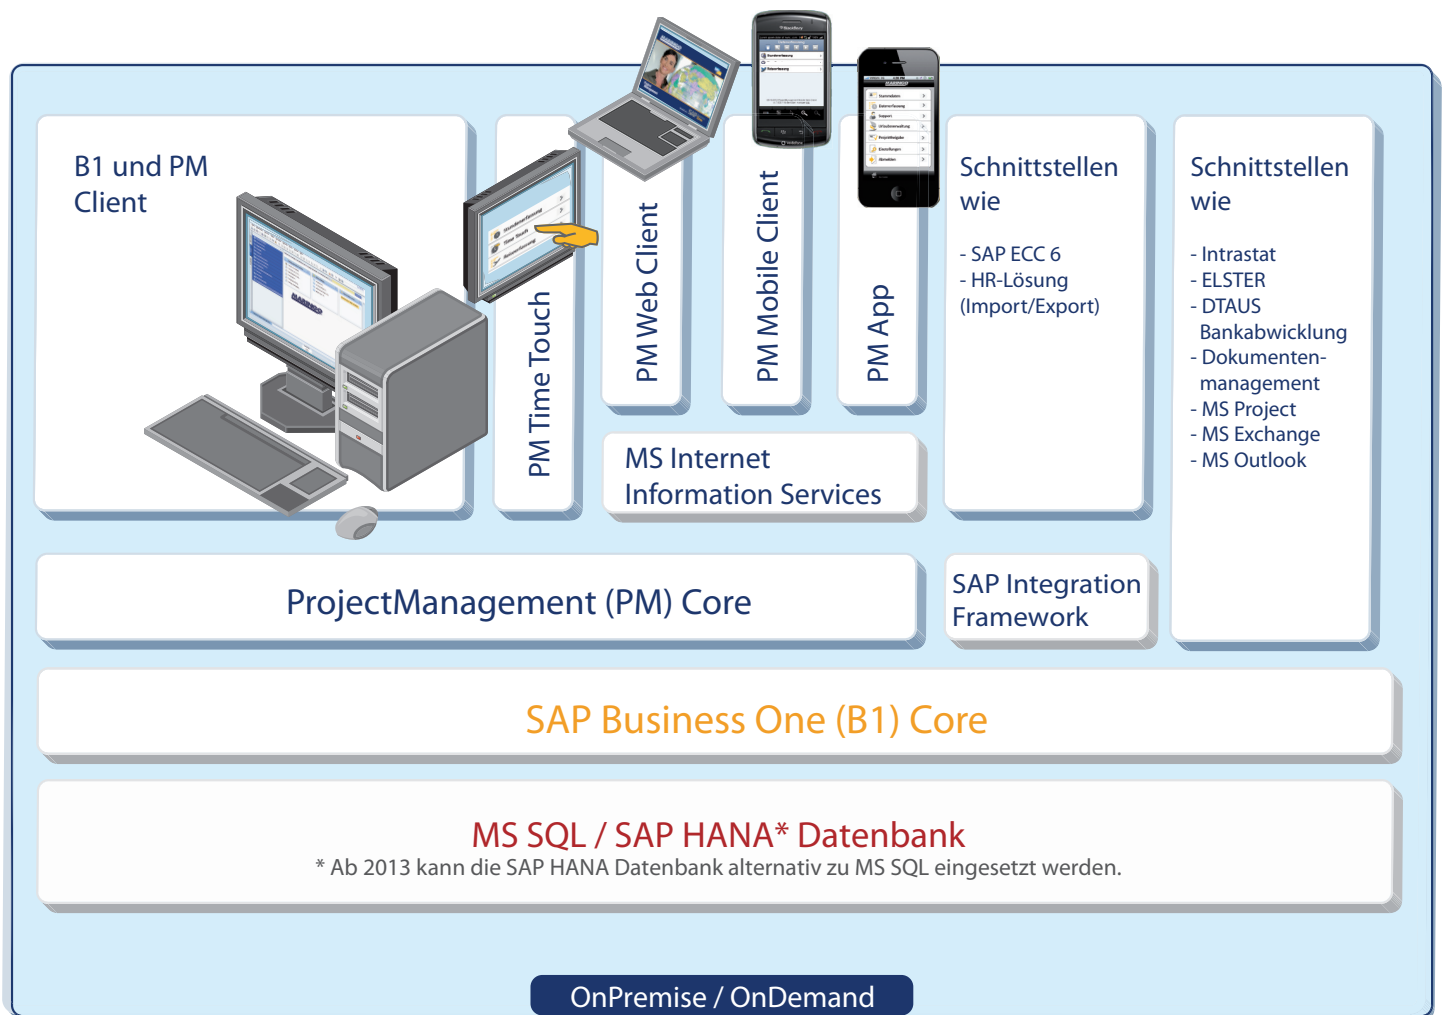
B1 und PM Client

PM Time Touch

PM Web Client

PM Mobile Client

PM App

Schnittstellen wie

- SAP ECC 6
- HR-Lösung (Import/Export)

Schnittstellen wie

- Intrastat
- ELSTER
- DTAUS Bankabwicklung
- Dokumentenmanagement
- MS Project
- MS Exchange
- MS Outlook

MS Internet Information Services

ProjectManagement (PM) Core

SAP Integration Framework

SAP Business One (B1) Core

MS SQL / SAP HANA* Datenbank
* Ab 2013 kann die SAP HANA Datenbank alternativ zu MS SQL eingesetzt werden.

OnPremise / OnDemand